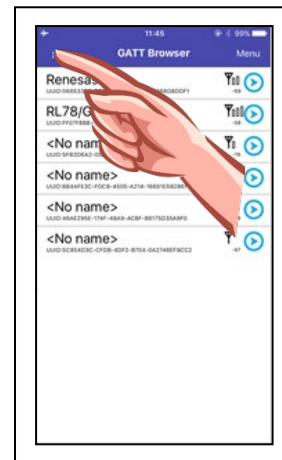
11:45

99%

GATT Browser

Menu

Renesas

UUID:0665 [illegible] 3B0D0F1

-69

RL78/G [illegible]

UUID:FF07F888 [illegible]

-58

<No name>

UUID:5F82D6A2-0 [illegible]

<No name>

UUID:6B4AFE3C-F0C6-4505-A21A-1665 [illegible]

<No name>

UUID:46AE296E-176F-46A9-ACBF-B8175D35A9F0

<No name>

UUID:5C85403C-CFDB-4DF2-B704-0A2746EF9CC2

-67